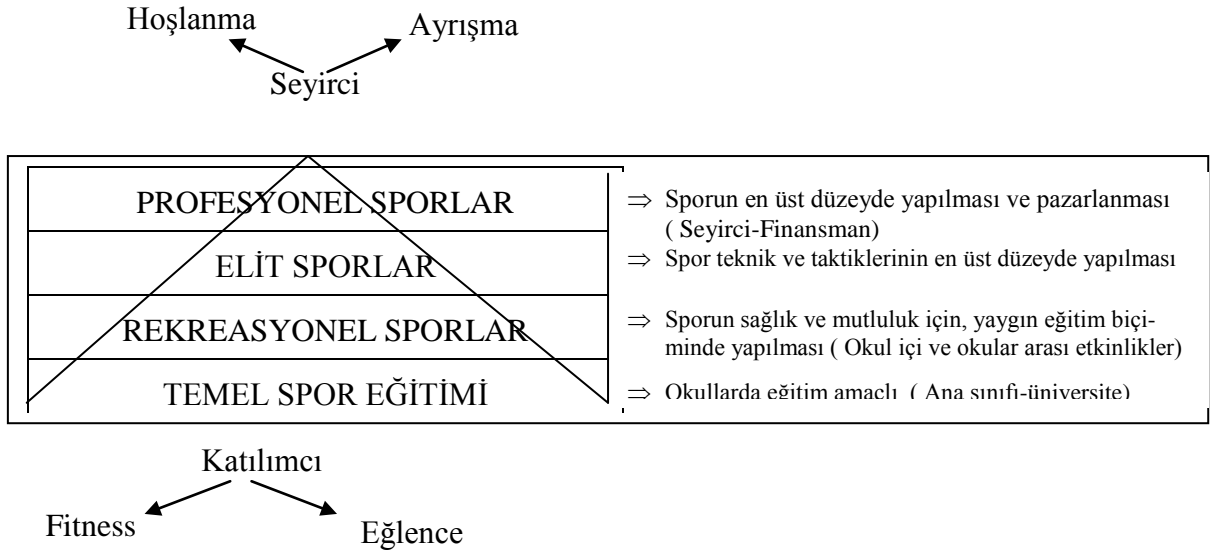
Hoşlanma Ayrışma
Seyirci

| PROFESYONEL SPORLAR | ⇒ Sporun en üst düzeyde yapılması ve pazarlanması ( Seyirci-Finansman) |
|---|---|
| ELİT SPORLAR | ⇒ Spor teknik ve taktiklerinin en üst düzeyde yapılması |
| REKREASYONEL SPORLAR | ⇒ Sporun sağlık ve mutluluk için, yaygın eğitim biçiminde yapılması ( Okul içi ve okular arası etkinlikler) |
| TEMEL SPOR EĞİTİMİ | ⇒ Okullarda eğitim amaçlı ( Ana sınıfı-üniversite) |

Katılımcı
Fitness Eğlence